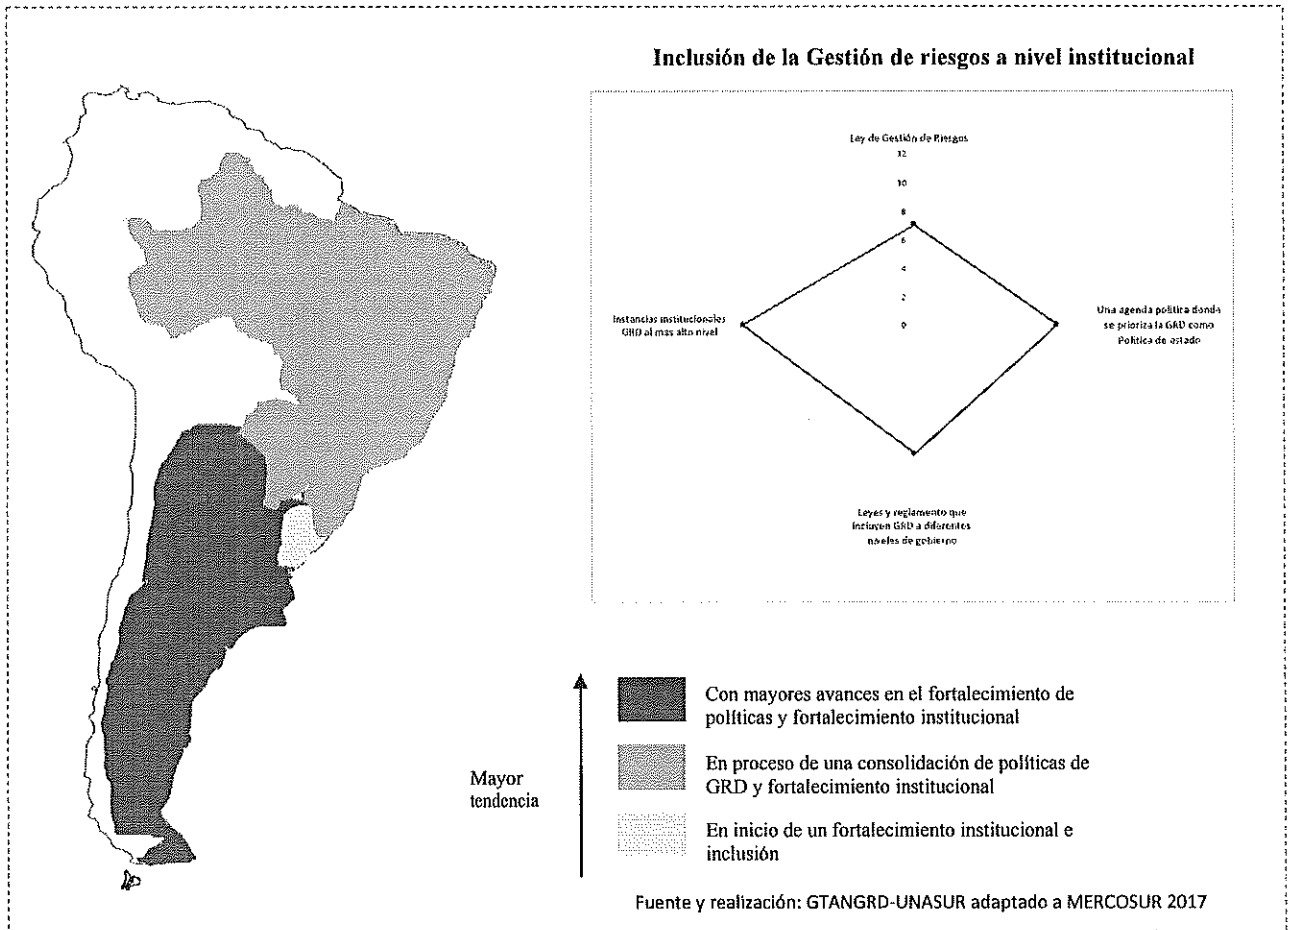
Inclusión de la Gestión de riesgos a nivel institucional

Ley de Gestión de Riesgos

12

10

8

6

4

2

0

Instancias institucionales GRD al mas alto nivel

Una agenda politica donde se prioriza la GRD como Politica de estado

Leyes y reglamento que incluyen GRD a diferentes niveles de gobierno

Con mayores avances en el fortalecimiento de políticas y fortalecimiento institucional

En proceso de una consolidación de políticas de GRD y fortalecimiento institucional

Mayor tendencia

En inicio de un fortalecimiento institucional e inclusión

Fuente y realización: GTANGRD-UNASUR adaptado a MERCOSUR 2017